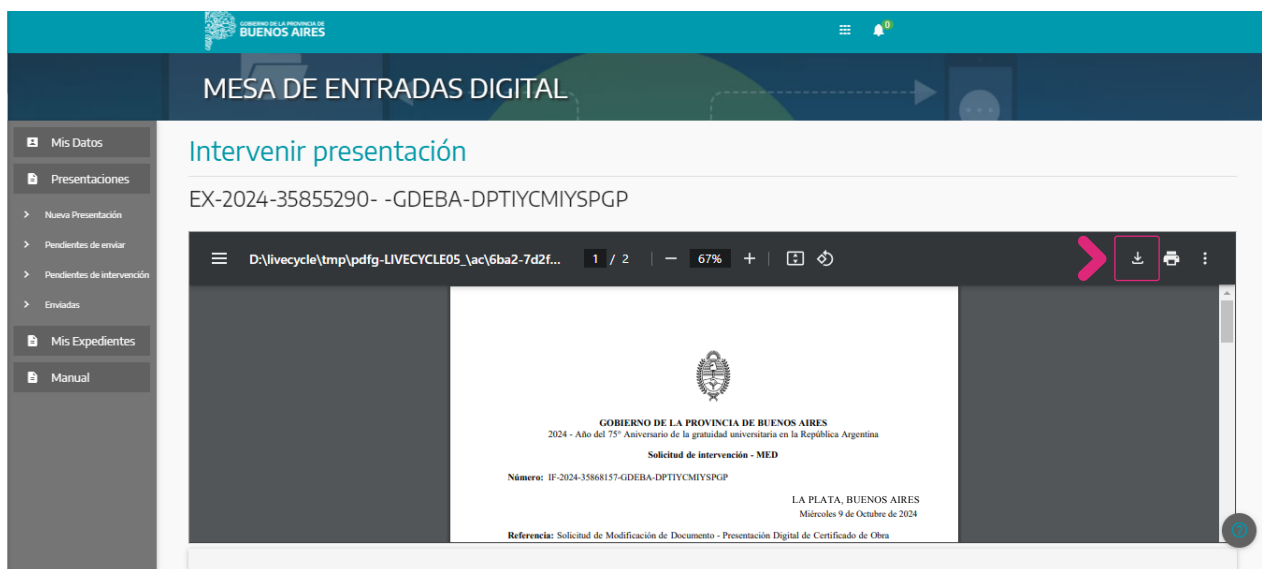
GOBIERNO DE LA PROVINCIA DE
BUENOS AIRES

0

MESA DE ENTRADAS DIGITAL

Mis Datos
Presentaciones
Nueva Presentación
Pendientes de enviar
Pendientes de intervención
Enviadas
Mis Expedientes
Manual

Intervenir presentación

EX-2024-35855290- -GDEBA-DPTIYCMIYSPGP

D:\livecycle\tmp\pdfg-LIVECYCLE05_\ac\6ba2-7d2f... 1 / 2 — 67% +

GOBIERNO DE LA PROVINCIA DE BUENOS AIRES
2024 - Año del 75° Aniversario de la gratuidad universitaria en la República Argentina

Solicitud de intervención - MED

Número: IF-2024-35868157-GDEBA-DPTIYCMIYSPGP

LA PLATA, BUENOS AIRES
Miércoles 9 de Octubre de 2024

Referencia: Solicitud de Modificación de Documento - Presentación Digital de Certificado de Obra